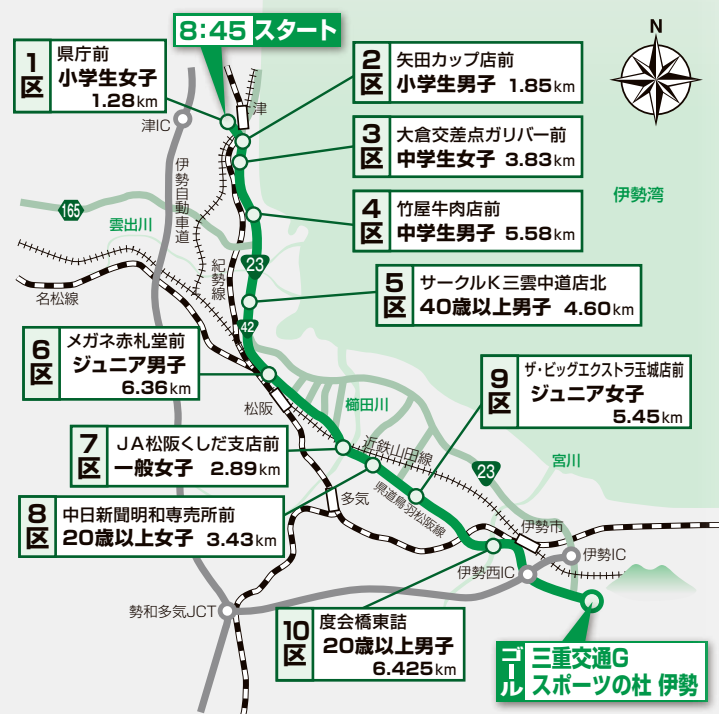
8:45 スタート

1区 県庁前 小学生女子 1.28km

2区 矢田カップ店前 小学生男子 1.85km

3区 大倉交差点ガリバー前 中学生女子 3.83km

4区 竹屋牛肉店前 中学生男子 5.58km

5区 サークルＫ三雲中道店北 40歳以上男子 4.60km

6区 メガネ赤札堂前 ジュニア男子 6.36km

7区 ＪＡ松阪くしだ支店前 一般女子 2.89km

8区 中日新聞明和専売所前 20歳以上女子 3.43km

9区 ザ・ビッグエクストラ玉城店前 ジュニア女子 5.45km

10区 度会橋東詰 20歳以上男子 6.425km

ゴール 三重交通G スポーツの杜 伊勢

N

津

津IC

伊勢自動車道

165

雲出川

紀勢線

名松線

23

42

伊勢湾

松阪

櫛田川

近鉄山田線

23

宮川

多気

県道鳥羽松阪線

伊勢市

伊勢IC

伊勢西IC

勢和多気JCT